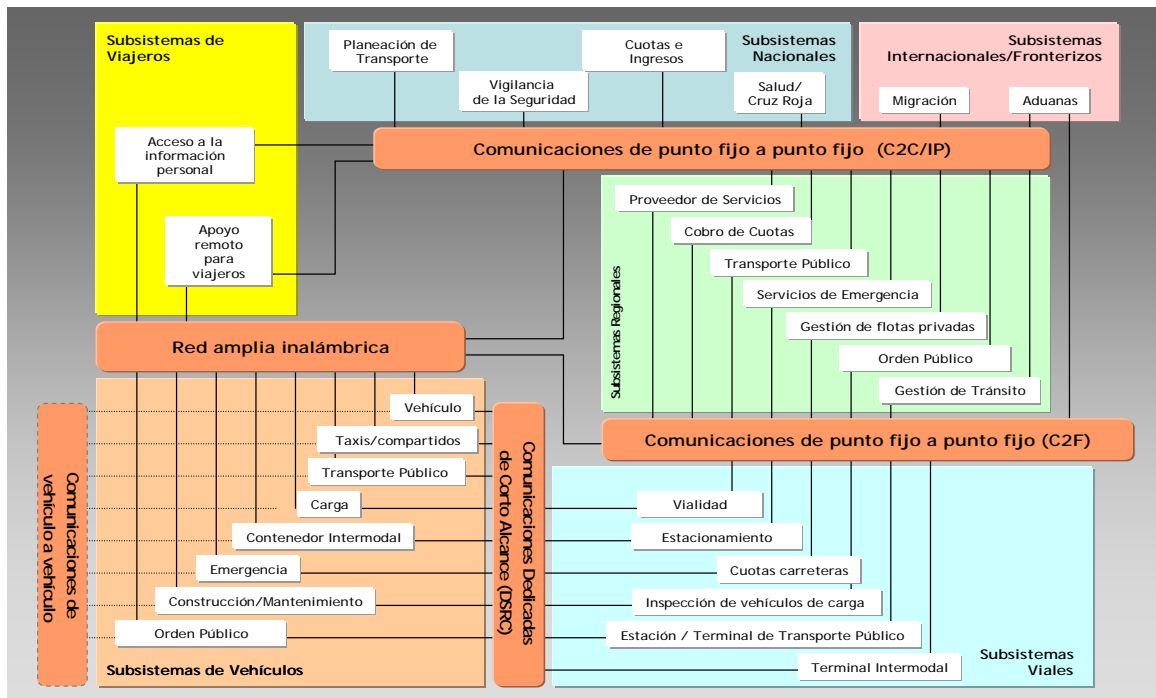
Subsistemas de Viajeros

Acceso a la información personal

Apoyo remoto para viajeros

Planeación de Transporte

Vigilancia de la Seguridad

Cuotas e Ingresos

Salud/ Cruz Roja

Subsistemas Nacionales

Subsistemas Internacionales/Fronterizos

Migración

Aduanas

Comunicaciones de punto fijo a punto fijo (C2C/IP)

Subsistemas Regionales

Proveedor de Servicios

Cobro de Cuotas

Transporte Público

Servicios de Emergencia

Gestión de flotas privadas

Orden Público

Gestión de Tránsito

Red amplia inalámbrica

Comunicaciones de vehículo a vehículo

Vehículo

Taxis/compartidos

Transporte Público

Carga

Contenedor Intermodal

Emergencia

Construcción/Mantenimiento

Orden Público

Subsistemas de Vehículos

Comunicaciones Dedicadas de Corto Alcance (DSRC)

Comunicaciones de punto fijo a punto fijo (C2F)

Vialidad

Estacionamiento

Cuotas carreteras

Inspección de vehículos de carga

Estación / Terminal de Transporte Público

Terminal Intermodal

Subsistemas Viales